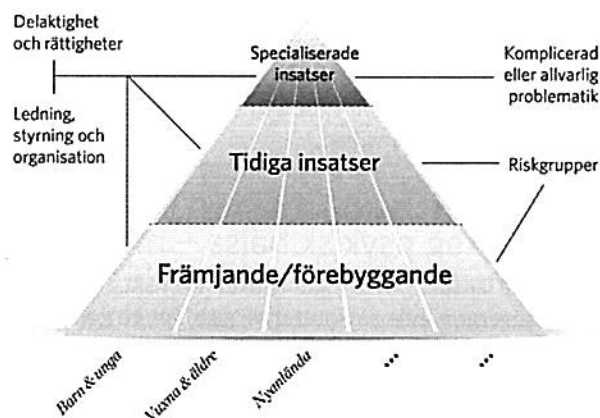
Delaktighet och rättigheter

Ledning, styrning och organisation

Specialiserade insatser

Komplicerad eller allvarlig problematik

Tidiga insatser

Riskgrupper

Främjande/förebyggande

Barn & unga

Vuxna & äldre

Nyanlända

...

...